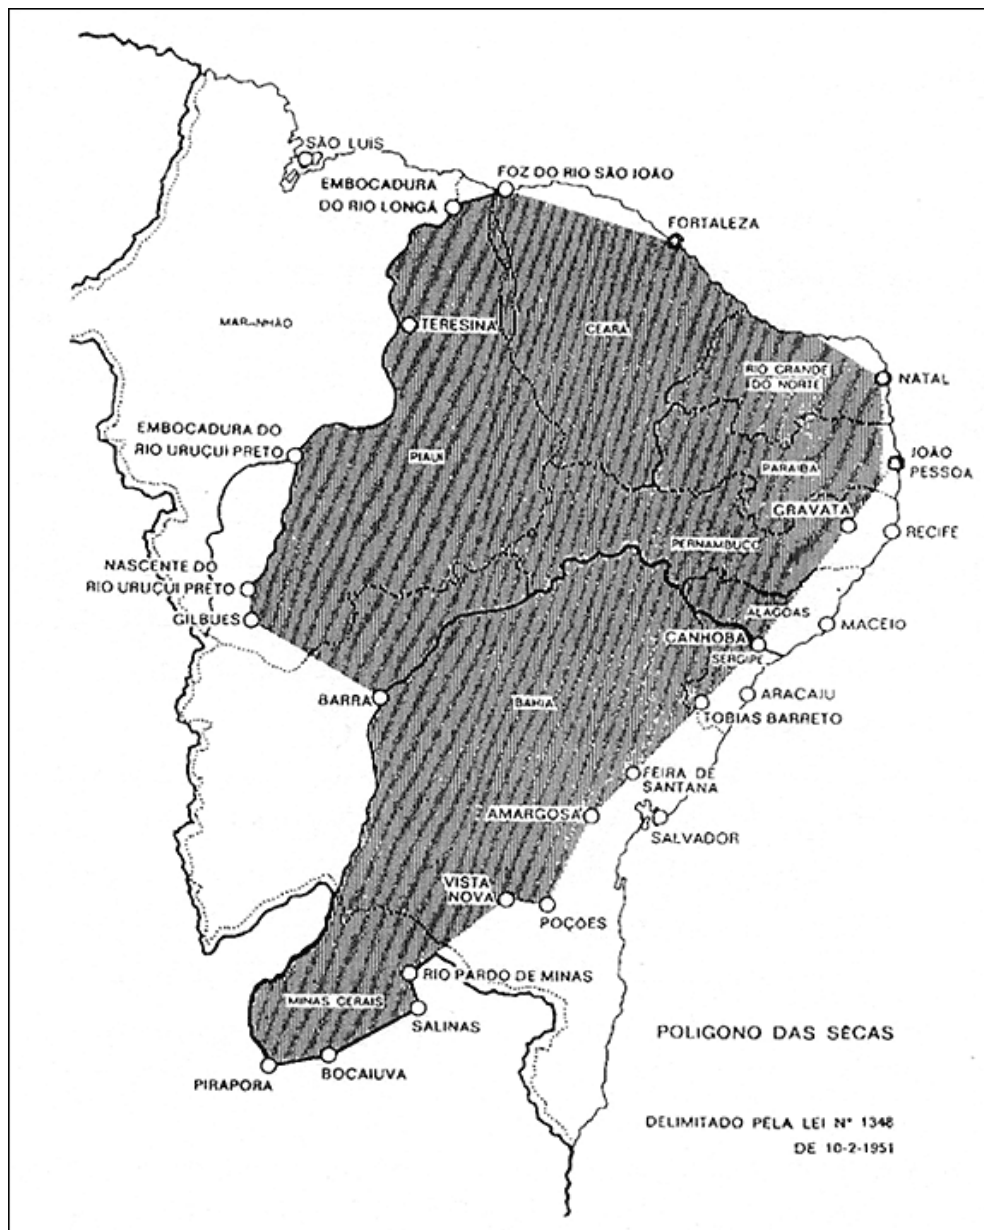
SÃO LUIS
EMBOCADURA DO RIO LONGÁ
FOZ DO RIO SÃO JOÃO
FORTALEZA
MARANHÃO
TERESINA
CEARÁ
RIO GRANDE DO NORTE
NATAL
EMBOCADURA DO RIO URUÇUI PRETO
PIAUI
JOÃO PESSOA
PARAIBA
GRAVATÁ
RECIFE
PERNAMBUCO
NASCENTE DO RIO URUÇUI PRETO
GILBUES
ALAGOAS
CANHOBA
MACEIO
SERGIPE
BARRA
BAHIA
ARACAJU
TOBIAS BARRETO
FEIRA DE SANTANA
AMARGOSA
SALVADOR
VISTA NOVA
POÇÕES
RIO PARDO DE MINAS
MINAS GERAIS
SALINAS
PIRAPORA
BOCAIUVA

POLIGONO DAS SÊCAS

DELIMITADO PELA LEI Nº 1348 DE 10-2-1951